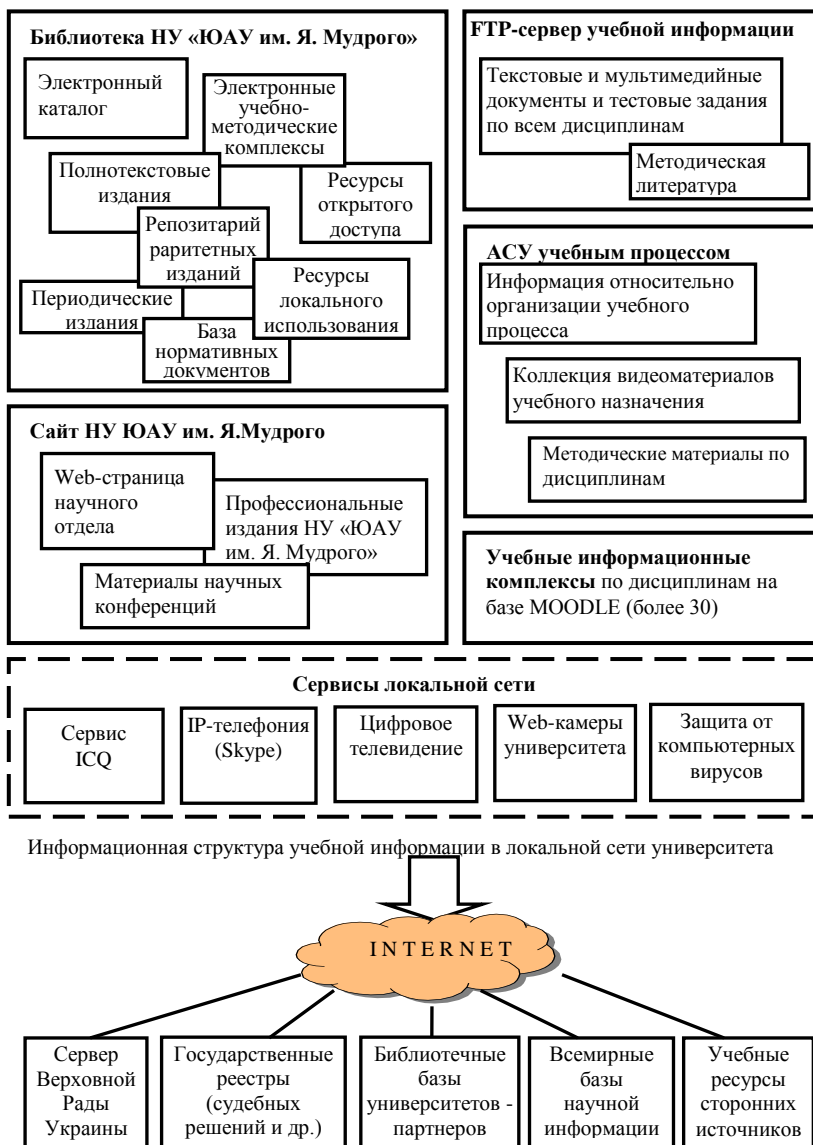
Библиотека НУ «ЮАУ им. Я. Мудрого»

Электронный каталог

Электронные учебно-методические комплексы

Полнотекстовые издания

Ресурсы открытого доступа

Репозитарий раритетных изданий

Ресурсы локального использования

Периодические издания

База нормативных документов

FTP-сервер учебной информации

Текстовые и мультимедийные документы и тестовые задания по всем дисциплинам

Методическая литература

АСУ учебным процессом

Информация относительно организации учебного процесса

Коллекция видеоматериалов учебного назначения

Методические материалы по дисциплинам

Сайт НУ ЮАУ им. Я.Мудрого

Web-страница научного отдела

Профессиональные издания НУ «ЮАУ им. Я. Мудрого»

Материалы научных конференций

Учебные информационные комплексы по дисциплинам на базе MOODLE (более 30)

Сервисы локальной сети

Сервис ICQ

IP-телефония (Skype)

Цифровое телевидение

Web-камеры университета

Защита от компьютерных вирусов

Информационная структура учебной информации в локальной сети университета

INTERNET

Сервер Верховной Рады Украины

Государственные реестры (судебных решений и др.)

Библиотечные базы университетов - партнеров

Всемирные базы научной информации

Учебные ресурсы сторонних источников